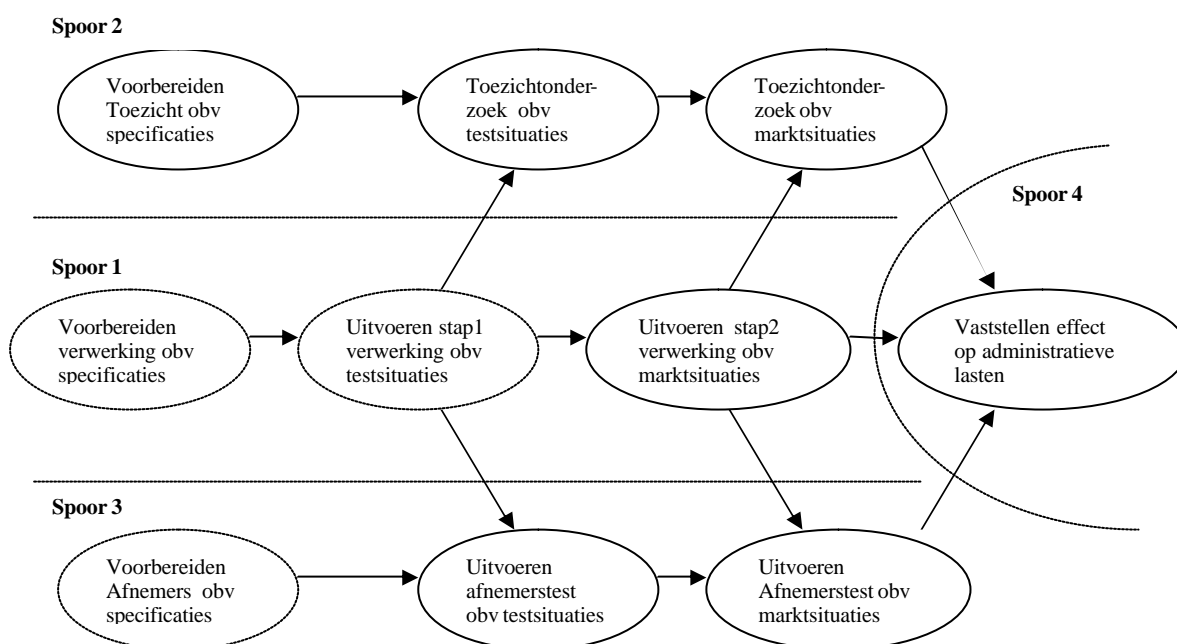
Spoor 2

Voorbereiden Toezicht obv specificaties

Toezichtonderzoek obv testsituaties

Toezichtonderzoek obv marktsituaties

Spoor 4

Spoor 1

Voorbereiden verwerking obv specificaties

Uitvoeren stap1 verwerking obv testsituaties

Uitvoeren stap2 verwerking obv marktsituaties

Vaststellen effect op administratieve lasten

Spoor 3

Voorbereiden Afnemers obv specificaties

Uitvoeren afnemerstest obv testsituaties

Uitvoeren Afnemerstest obv marktsituaties